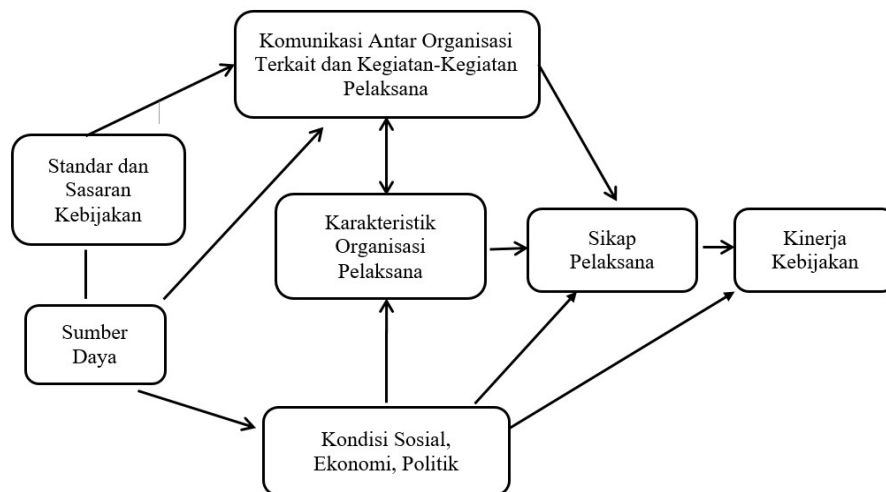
Komunikasi Antar Organisasi Terkait dan Kegiatan-Kegiatan Pelaksana

Standar dan Sasaran Kebijakan

Karakteristik Organisasi Pelaksana

Sikap Pelaksana

Kinerja Kebijakan

Sumber Daya

Kondisi Sosial, Ekonomi, Politik